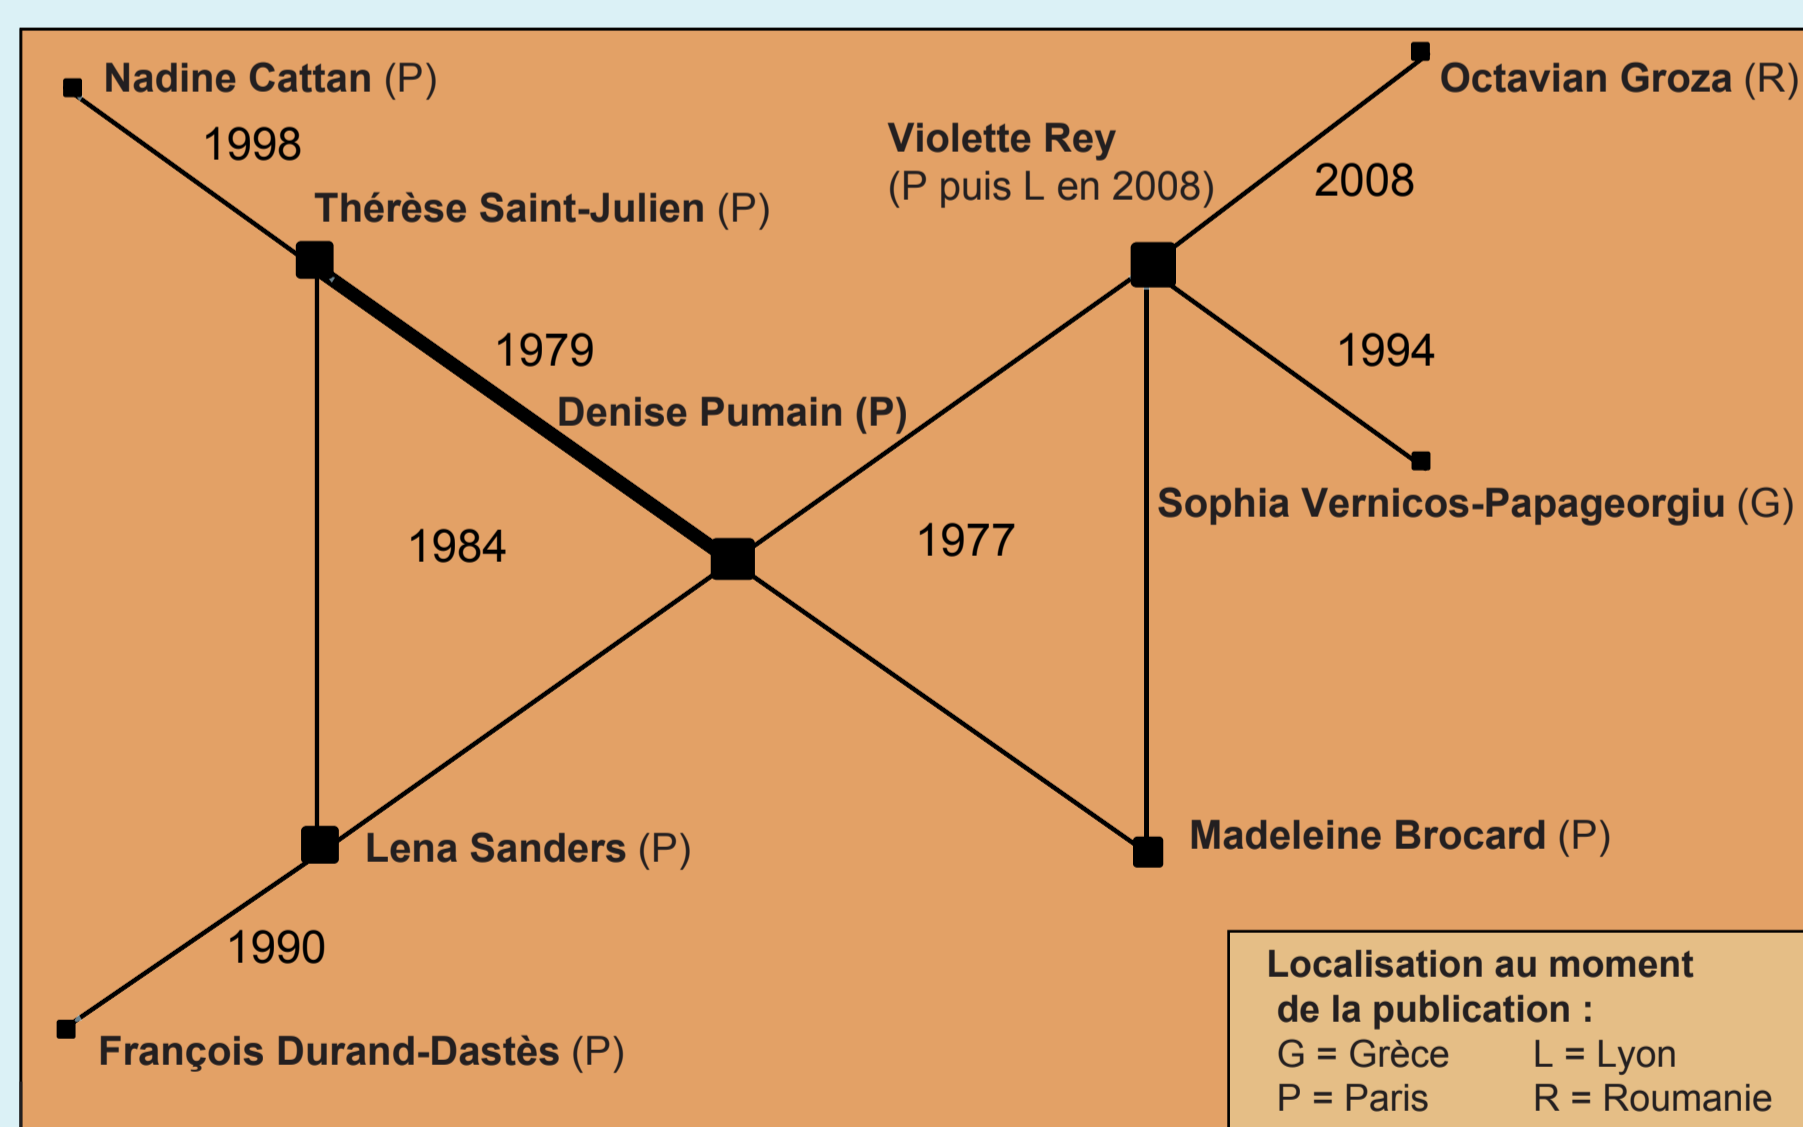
Nadine Cattan (P)

1998

Thérèse Saint-Julien (P)

Violette Rey
(P puis L en 2008)

Octavian Groza (R)

2008

1979

1994

Denise Pumain (P)

Sophia Vernicos-Papageorgiu (G)

1984

1977

Lena Sanders (P)

Madeleine Brocard (P)

1990

François Durand-Dastès (P)

Localisation au moment de la publication :
G = Grèce L = Lyon
P = Paris R = Roumanie